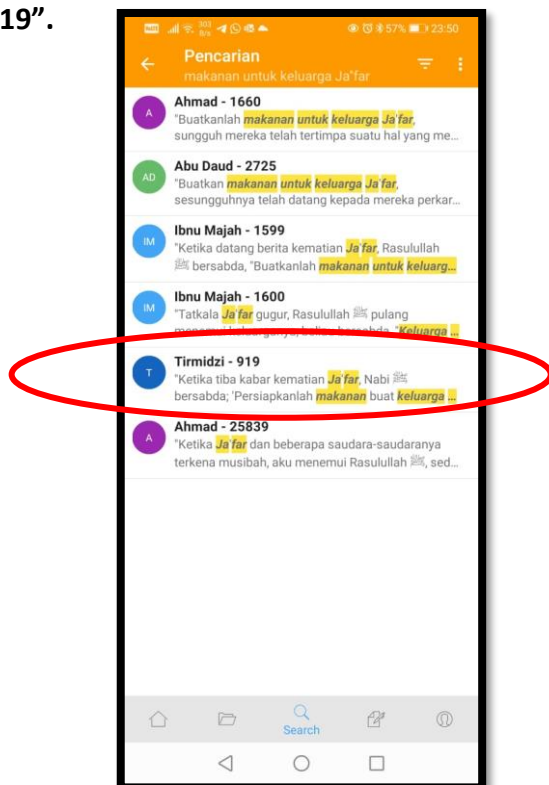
19”.

57% 23:50

Pencarian
makanan untuk keluarga Ja'far

A
Ahmad - 1660
"Buatkanlah makanan untuk keluarga Ja'far, sungguh mereka telah tertimpa suatu hal yang me...

AD
Abu Daud - 2725
"Buatkan makanan untuk keluarga Ja'far, sesungguhnya telah datang kepada mereka perkar...

IM
Ibnu Majah - 1599
"Ketika datang berita kematian Ja'far, Rasulullah ﷺ bersabda, "Buatkanlah makanan untuk keluarg...

IM
Ibnu Majah - 1600
"Tatkala Ja'far gugur, Rasulullah ﷺ pulang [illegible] "Keluarga ...

T
Tirmidzi - 919
"Ketika tiba kabar kematian Ja'far, Nabi ﷺ bersabda; 'Persiapkanlah makanan buat keluarga ...

A
Ahmad - 25839
"Ketika Ja'far dan beberapa saudara-saudaranya terkena musibah, aku menemui Rasulullah ﷺ, sed...

Search